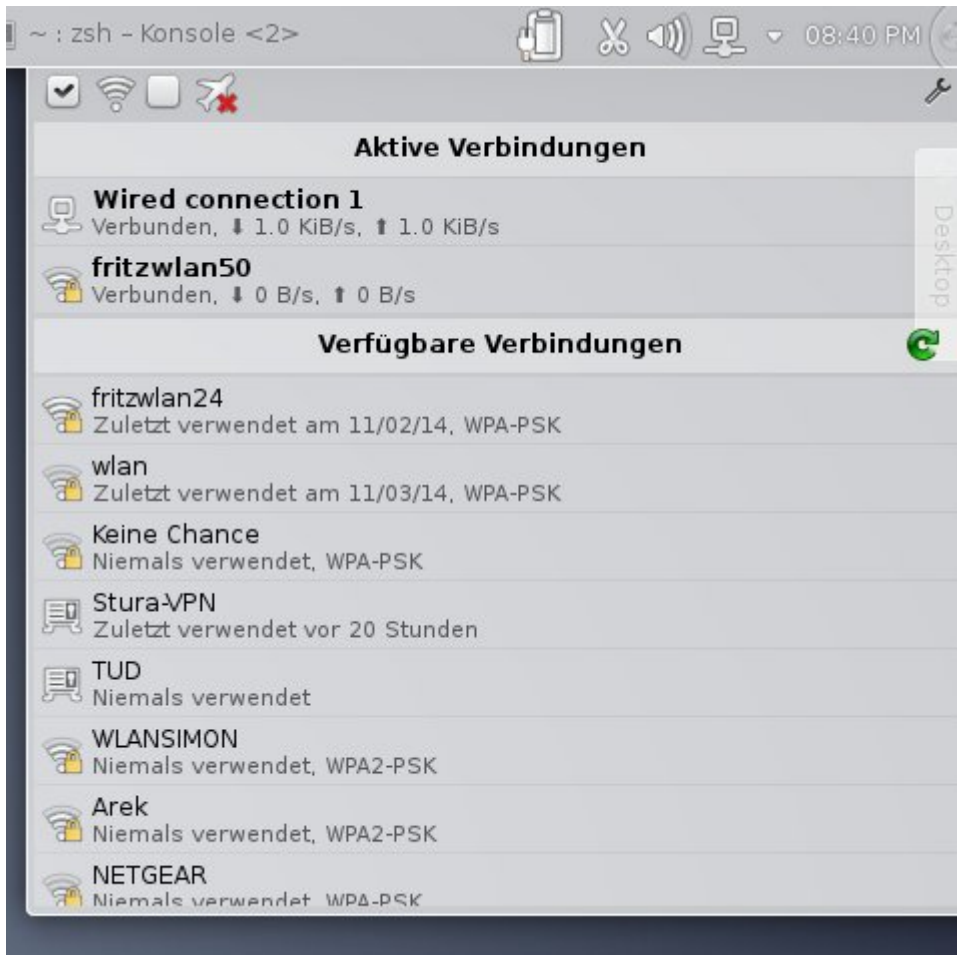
~ : zsh – Konsole <2>

08:40 PM

Aktive Verbindungen

Wired connection 1
Verbunden, ⬇ 1.0 KiB/s, ⬆ 1.0 KiB/s

fritzwlan50
Verbunden, ⬇ 0 B/s, ⬆ 0 B/s

Desktop

Verfügbare Verbindungen

fritzwlan24
Zuletzt verwendet am 11/02/14, WPA-PSK

wlan
Zuletzt verwendet am 11/03/14, WPA-PSK

Keine Chance
Niemals verwendet, WPA-PSK

Stura-VPN
Zuletzt verwendet vor 20 Stunden

TUD
Niemals verwendet

WLANSIMON
Niemals verwendet, WPA2-PSK

Arek
Niemals verwendet, WPA2-PSK

NETGEAR
Niemals verwendet, WPA-PSK